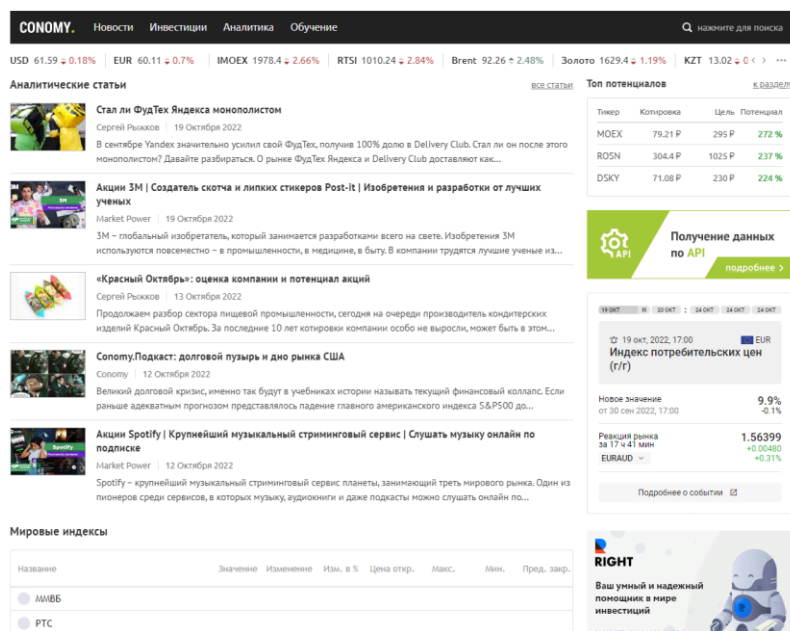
CONOMY. Новости Инвестиции Аналитика Обучение нажмите для поиска

USD 61.59 0.18% EUR 60.11 0.7% IMOEX 1978.4 2.66% RTSI 1010.24 2.84% Brent 92.26 2.48% Золото 1629.4 1.19% KZT 13.02 0

Аналитические статьи все статьи

Стал ли ФудТех Яндекса монополистом
Сергей Рыжков 19 Октября 2022
В сентябре Yandex значительно усилил свой ФудТех, получив 100% долю в Delivery Club. Стал ли он после этого монополистом? Давайте разбираться. О рынке ФудТех Яндекса и Delivery Club доставляют как...

Акции 3M | Создатель скотча и липких стикеров Post-it | Изобретения и разработки от лучших ученых
Market Power 19 Октября 2022
3M – глобальный изобретатель, который занимается разработками всего на свете. Изобретения 3M используются повсеместно – в промышленности, в медицине, в быту. В компании трудятся лучшие ученые из...

«Красный Октябрь»: оценка компании и потенциал акций
Сергей Рыжков 13 Октября 2022
Продолжаем разбор сектора пищевой промышленности, сегодня на очереди производитель кондитерских изделий Красный Октябрь. За последние 10 лет котировки компании особо не выросли, может быть в этом...

Conomy.Подкаст: долговой пузырь и дно рынка США
Conomy 12 Октября 2022
Великий долговой кризис, именно так будут в учебниках истории называть текущий финансовый коллапс. Если раньше адекватным прогнозом представлялось падение главного американского индекса S&P500 до...

Акции Spotify | Крупнейший музыкальный стриминговый сервис | Слушать музыку онлайн по подписке
Market Power 12 Октября 2022
Spotify – крупнейший музыкальный стриминговый сервис планеты, занимающий треть мирового рынка. Один из пионеров среди сервисов, в которых музыку, аудиокниги и даже подкасты можно слушать онлайн по...

Мировые индексы

| Название | Значение | Изменение | Изм. в % | Цена откр. | Макс. | Мин. | Пред. закр. |
|---|---|---|---|---|---|---|---|
| ММВБ | | | | | | | |
| РТС | | | | | | | |

Топ потенциалов к раздел

| Тикер | Котировка | Цель | Потенциал |
|---|---|---|---|
| MOEX | 79.21 ₽ | 295 ₽ | 272 % |
| ROSN | 304.4 ₽ | 1025 ₽ | 237 % |
| DSKY | 71.08 ₽ | 230 ₽ | 224 % |

Получение данных по API
подробнее >

19 ОКТ 20 ОКТ 24 ОКТ 24 ОКТ 24 ОКТ
19 окт, 2022, 17:00 EUR
Индекс потребительских цен (г/г)
Новое значение 9.9%
от 30 сен 2022, 17:00 -0.1%
Реакция рынка за 17 ч 41 мин 1.56399
+0.00480
EURAUD +0.31%
Подробнее о событии

RIGHT
Ваш умный и надежный помощник в мире инвестиций